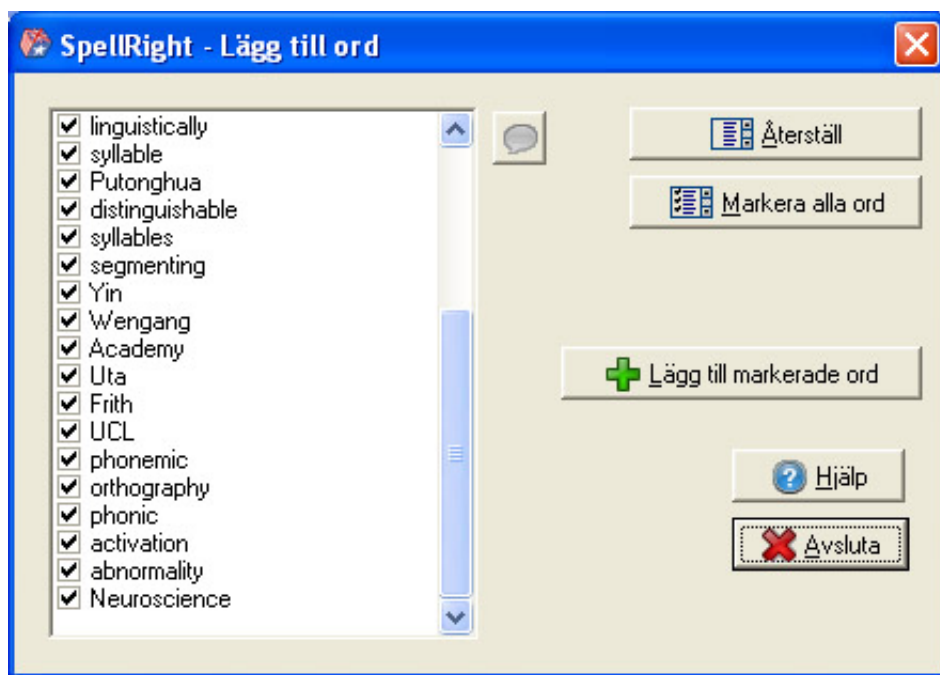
SpellRight - Lägg till ord

linguistically
syllable
Putonghua
distinguishable
syllables
segmenting
Yin
Wengang
Academy
Uta
Frith
UCL
phonemic
orthography
phonic
activation
abnormality
Neuroscience

Återställ

Markera alla ord

Lägg till markerade ord

Hjälp

Avsluta